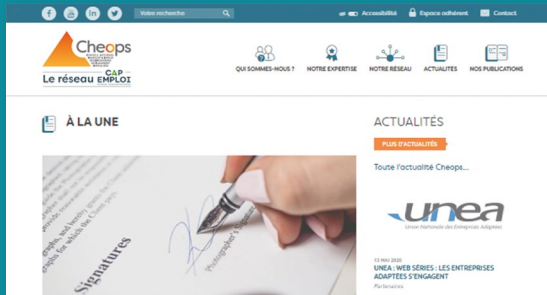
Votre recherche

Accessibilité

Espace adhérent

Contact

Cheops

Le réseau CAP EMPLOI

QUI SOMMES-NOUS ?

NOTRE EXPERTISE

NOTRE RÉSEAU

ACTUALITÉS

NOS PUBLICATIONS

À LA UNE

Signatures

ACTUALITÉS

PLUS D'ACTUALITÉS

Toute l'actualité Cheops...

unea

Union Nationale des Entreprises Adaptées

13 MAI 2020

UNEA : WEB SÉRIES : LES ENTREPRISES ADAPTÉES S'ENGAGENT

Partenaires